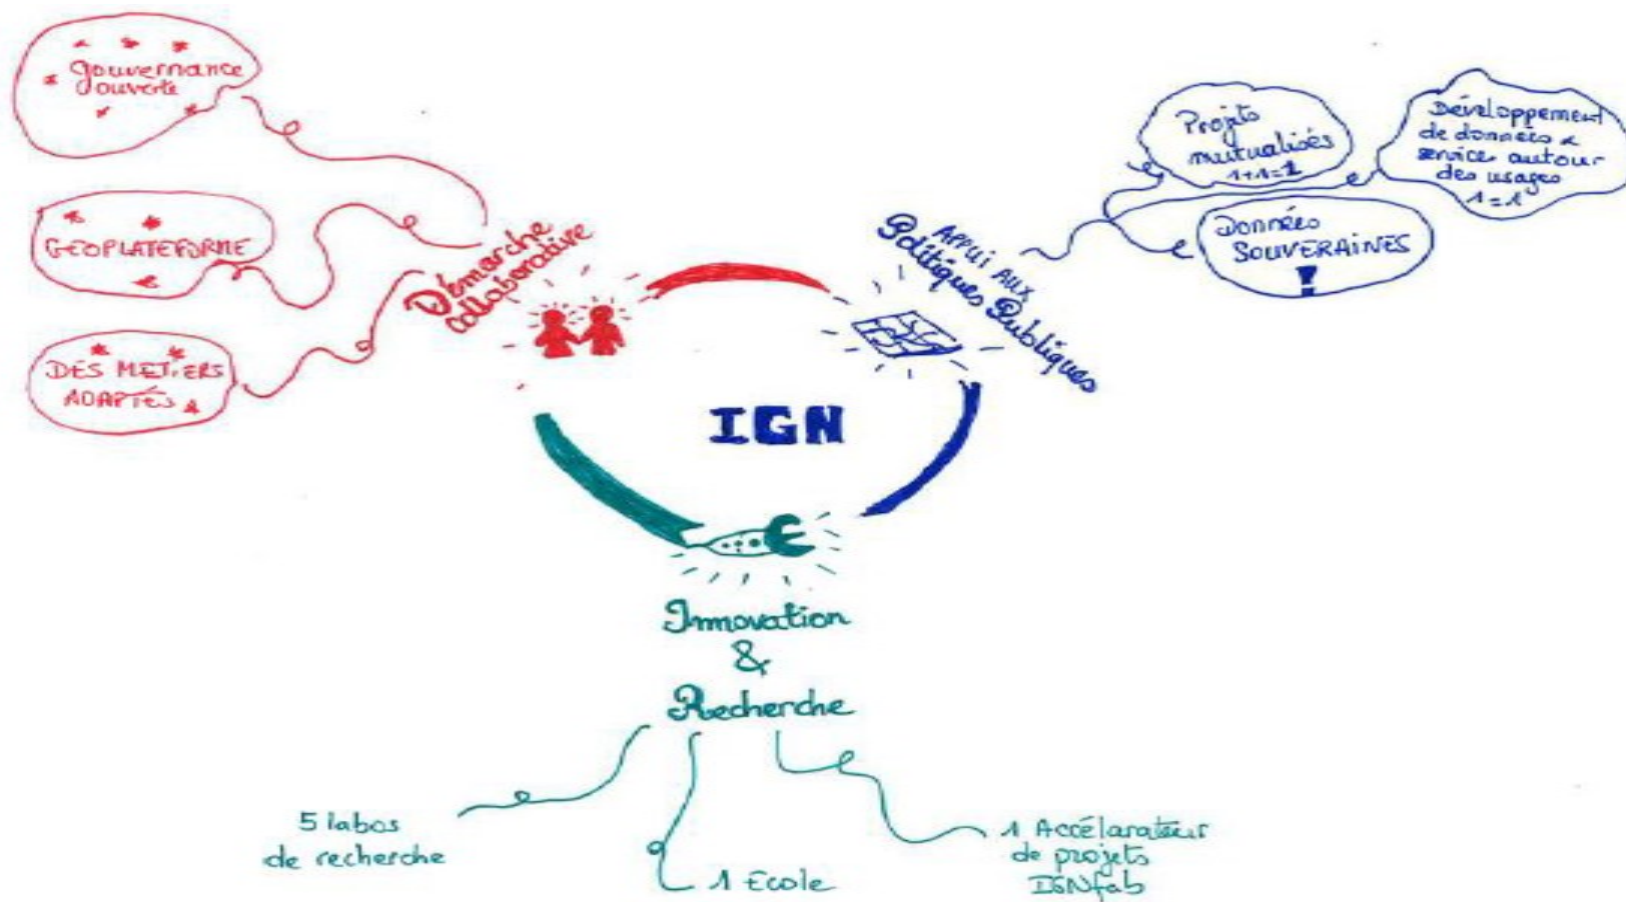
Gouvernance ouverte

GEOPLATEFORME

DES METIERS ADAPTÉS

Démarche collaborative

Appui aux Politiques Publiques

Projets mutualisés 1+1=1

Développement de données & service autour des usages 1=1

Données SOUVERAINES

IGN

Innovation & Recherche

5 labos de recherche

1 Ecole

1 Accélarateur de projets IGNfab